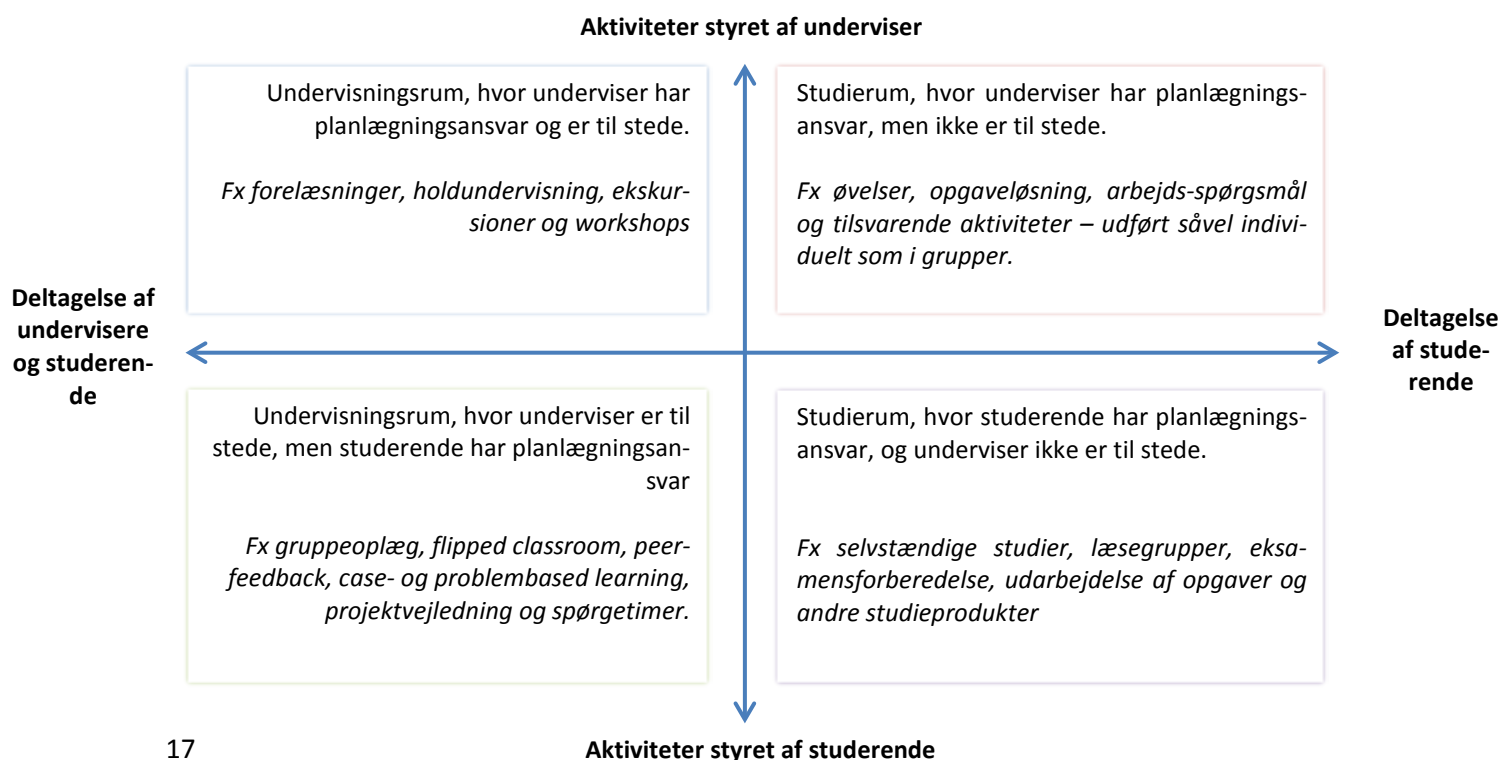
**Aktiviteter styret af underviser**

Undervisningsrum, hvor underviser har planlægningsansvar og er til stede.

*Fx forelæsninger, holdundervisning, ekskursioner og workshops*

Studierum, hvor underviser har planlægningsansvar, men ikke er til stede.

*Fx øvelser, opgaveløsning, arbejds-spørgsmål og tilsvarende aktiviteter – udført såvel individuelt som i grupper.*

**Deltagelse af undervisere og studerende**

**Deltagelse af studerende**

Undervisningsrum, hvor underviser er til stede, men studerende har planlægningsansvar

*Fx gruppeoplæg, flipped classroom, peerfeedback, case- og problembased learning, projektvejledning og spørgetimer.*

Studierum, hvor studerende har planlægningsansvar, og underviser ikke er til stede.

*Fx selvstændige studier, læsegrupper, eksamensforberedelse, udarbejdelse af opgaver og andre studieprodukter*

17

**Aktiviteter styret af studerende**